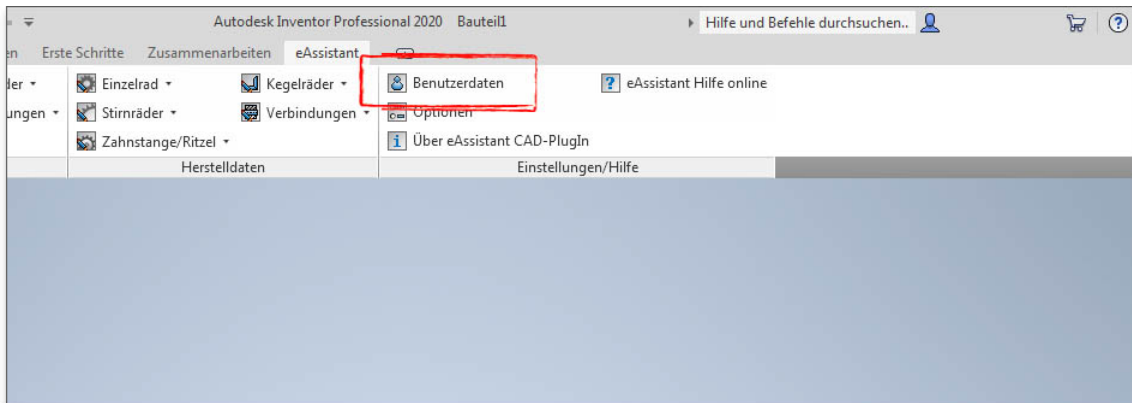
Autodesk Inventor Professional 2020 Bauteil1

Hilfe und Befehle durchsuchen..

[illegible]n Erste Schritte Zusammenarbeiten eAssistant

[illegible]der ▾
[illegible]ungen ▾

Einzelrad ▾
Stirnräder ▾
Zahnstange/Ritzel ▾

Kegelräder ▾
Verbindungen ▾

Herstelldaten

Benutzerdaten
Optionen
Über eAssistant CAD-PlugIn

eAssistant Hilfe online

Einstellungen/Hilfe